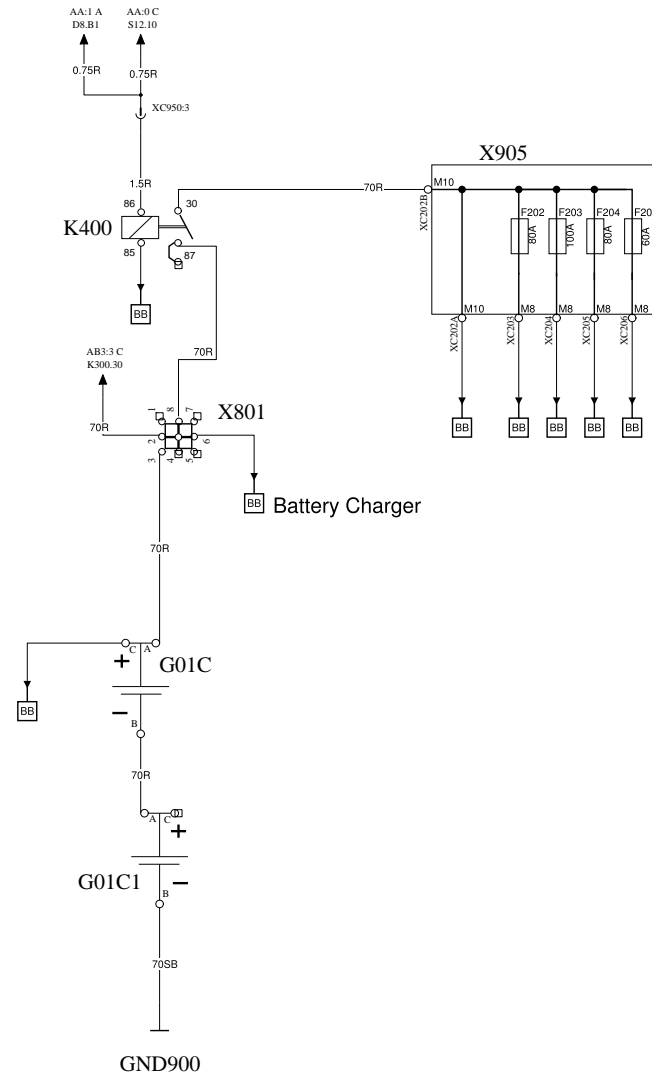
AA:1 A
D8.B1

AA:0 C
S12.10

0.75R

0.75R

XC950:3

1.5R

86

30

K400

85

87

BB

70R

X905

M10

XC202B

F202
80A

F203
100A

F204
80A

F20
60A

M10

M8

M8

M8

M8

XC202A

XC203

XC204

XC205

XC206

BB

BB

BB

BB

BB

70R

AB3:3 C
K300.30

X801

70R

1

8

7

2

6

3

4

5

BB Battery Charger

70R

C

A

+

G01C

BB

−

B

70R

A

C

+

G01C1

−

B

70SB

GND900